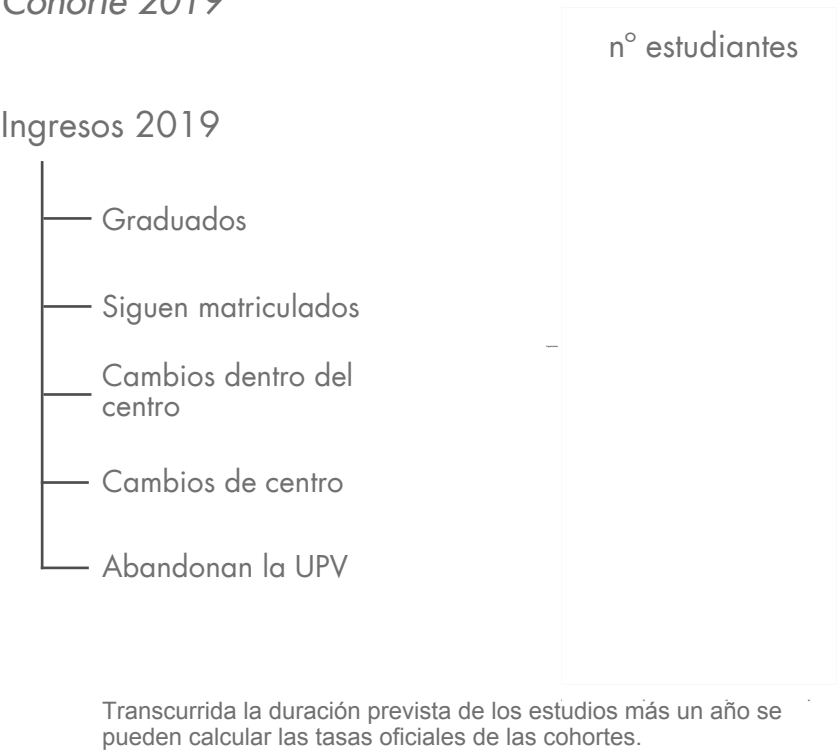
Cohorte 2019

nº estudiantes

Ingresos 2019

Graduados

Siguen matriculados

Cambios dentro del centro

Cambios de centro

Abandonan la UPV

–

Transcurrida la duración prevista de los estudios más un año se pueden calcular las tasas oficiales de las cohortes.